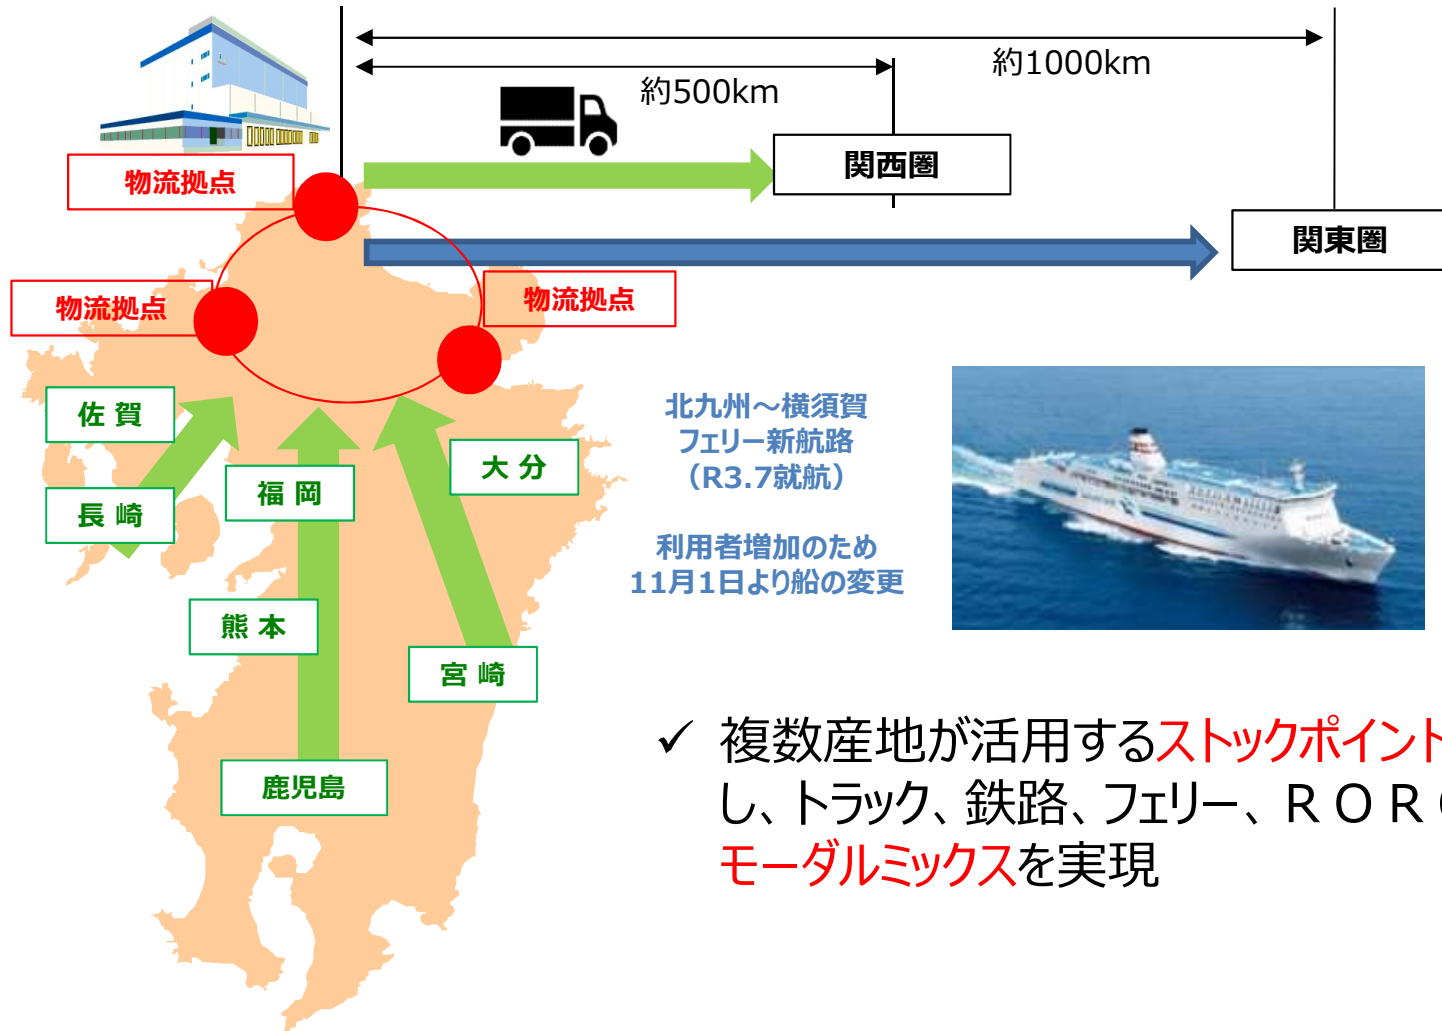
約1000km

約500km

関西圏

関東圏

物流拠点

物流拠点

物流拠点

佐 賀

長 崎

福 岡

大 分

熊 本

宮 崎

鹿児島

北九州～横須賀
フェリー新航路
（R3.7就航）

利用者増加のため
11月1日より船の変更

✓ 複数産地が活用するストックポイント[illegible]
し、トラック、鉄路、フェリー、ＲＯＲ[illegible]
モーダルミックスを実現